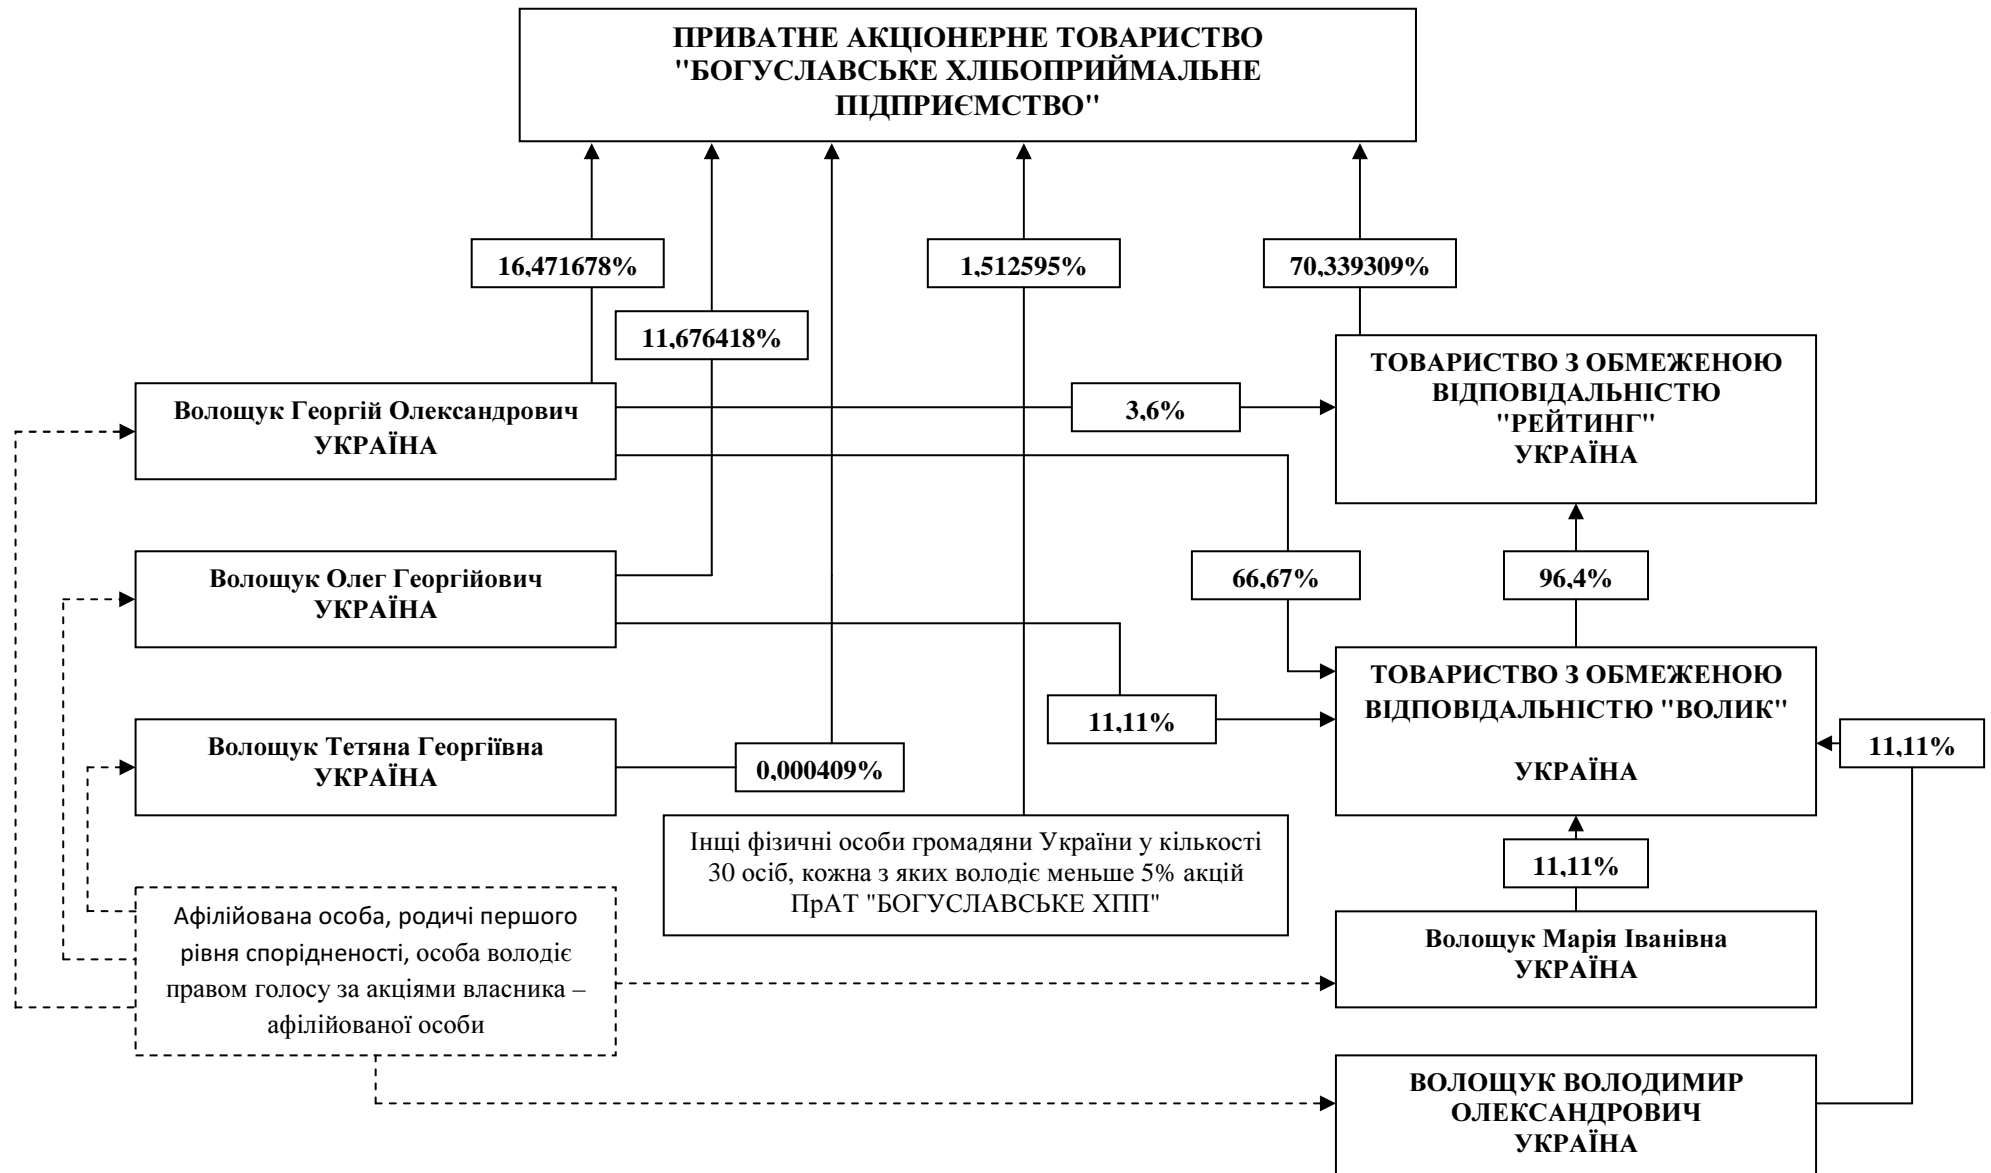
ПРИВАТНЕ АКЦІОНЕРНЕ ТОВАРИСТВО "БОГУСЛАВСЬКЕ ХЛІБОПРИЙМАЛЬНЕ ПІДПРИЄМСТВО"

16,471678%

11,676418%

1,512595%

70,339309%

ТОВАРИСТВО З ОБМЕЖЕНОЮ ВІДПОВІДАЛЬНІСТЮ "РЕЙТИНГ" УКРАЇНА

Волощук Георгій Олександрович УКРАЇНА

3,6%

Волощук Олег Георгійович УКРАЇНА

66,67%

96,4%

ТОВАРИСТВО З ОБМЕЖЕНОЮ ВІДПОВІДАЛЬНІСТЮ "ВОЛИК"

УКРАЇНА

11,11%

11,11%

Волощук Тетяна Георгіївна УКРАЇНА

0,000409%

Інщі фізичні особи громадяни України у кількості 30 осіб, кожна з яких володіє меньше 5% акцій ПрАТ "БОГУСЛАВСЬКЕ ХПП"

11,11%

Афілійована особа, родичі першого рівня спорідненості, особа володіє правом голосу за акціями власника – афілійованої особи

Волощук Марія Іванівна УКРАЇНА

ВОЛОЩУК ВОЛОДИМИР ОЛЕКСАНДРОВИЧ УКРАЇНА